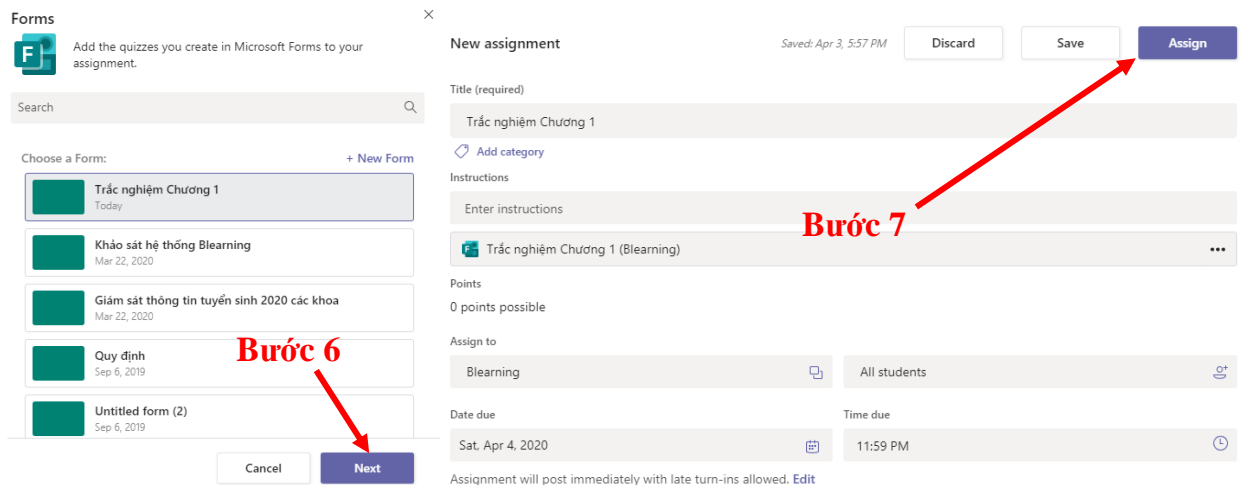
Forms
×
Add the quizzes you create in Microsoft Forms to your assignment.

Search

Choose a Form:
+ New Form

Trắc nghiệm Chương 1
Today

Khảo sát hệ thống Blearning
Mar 22, 2020

Giám sát thông tin tuyển sinh 2020 các khoa
Mar 22, 2020

Quy định
Sep 6, 2019

Untitled form (2)
Sep 6, 2019

Bước 6

Cancel
Next

New assignment
Saved: Apr 3, 5:57 PM
Discard
Save
Assign

Title (required)
Trắc nghiệm Chương 1
Add category

Instructions
Enter instructions

Trắc nghiệm Chương 1 (Blearning)
•••

Bước 7

Points
0 points possible

Assign to
Blearning
All students

Date due
Sat, Apr 4, 2020

Time due
11:59 PM

Assignment will post immediately with late turn-ins allowed. Edit